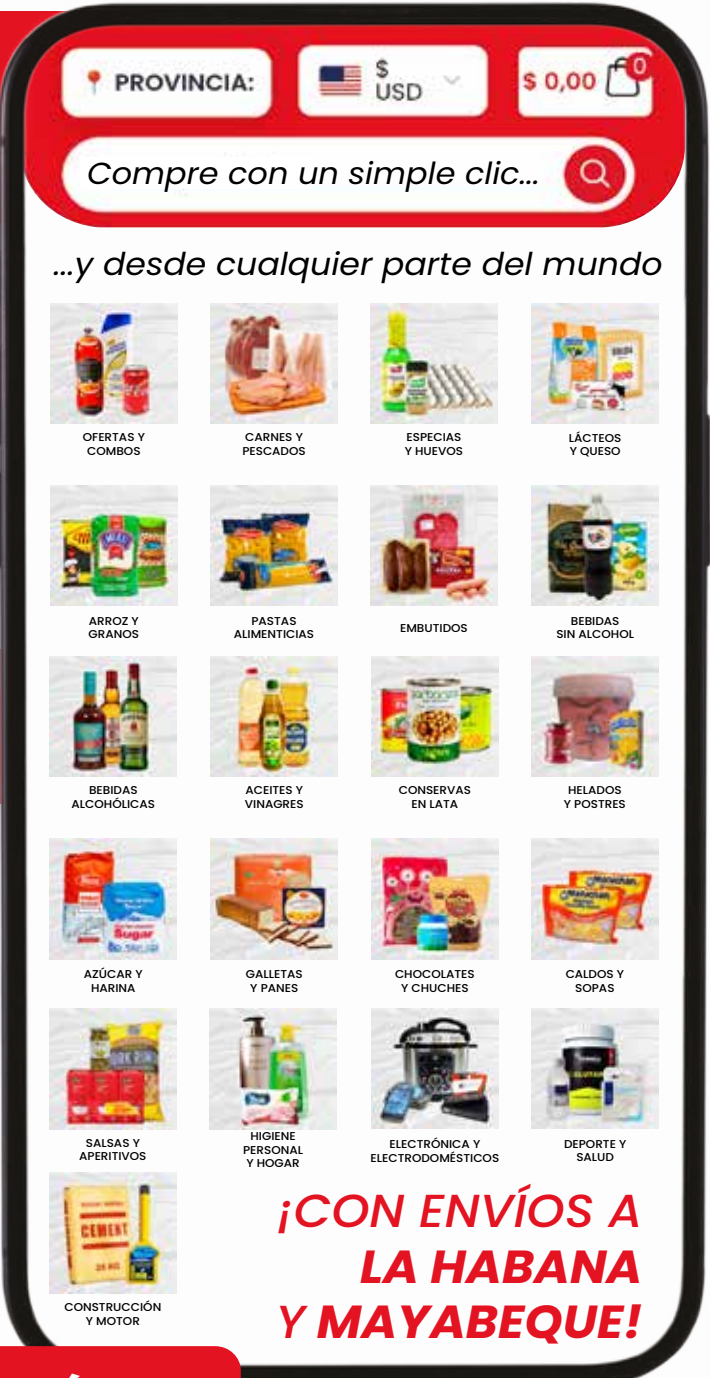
PROVINCIA:

$ USD

$ 0,00

0

Compre con un simple clic...

...y desde cualquier parte del mundo

OFERTAS Y COMBOS

CARNES Y PESCADOS

ESPECIAS Y HUEVOS

LÁCTEOS Y QUESO

ARROZ Y GRANOS

PASTAS ALIMENTICIAS

EMBUTIDOS

BEBIDAS SIN ALCOHOL

BEBIDAS ALCOHÓLICAS

ACEITES Y VINAGRES

CONSERVAS EN LATA

HELADOS Y POSTRES

AZÚCAR Y HARINA

GALLETAS Y PANES

CHOCOLATES Y CHUCHES

CALDOS Y SOPAS

SALSAS Y APERITIVOS

HIGIENE PERSONAL Y HOGAR

ELECTRÓNICA Y ELECTRODOMÉSTICOS

DEPORTE Y SALUD

CONSTRUCCIÓN Y MOTOR

¡CON ENVÍOS A LA HABANA Y MAYABEQUE!